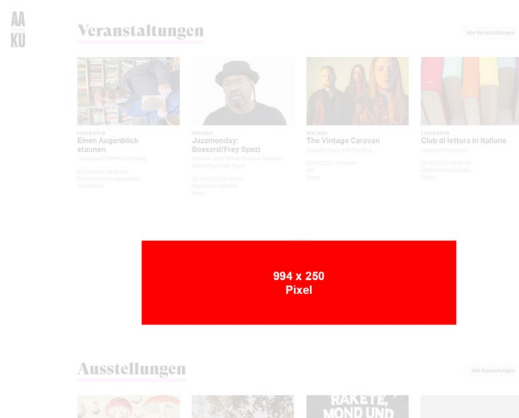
AA
KU

Veranstaltungen

Alle Veranstaltungen

LITERATUR
Einen Augenblick staunen
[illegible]
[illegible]

MUSIK
Jazzmonday! Bossard/Frey Spezl
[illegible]
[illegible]

MUSIK
The Vintage Caravan
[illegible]
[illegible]

LITERATUR
Club di lettura in italiano
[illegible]
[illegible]

994 x 250
Pixel

Ausstellungen

Alle Ausstellungen

RAKETE,
MOND UND